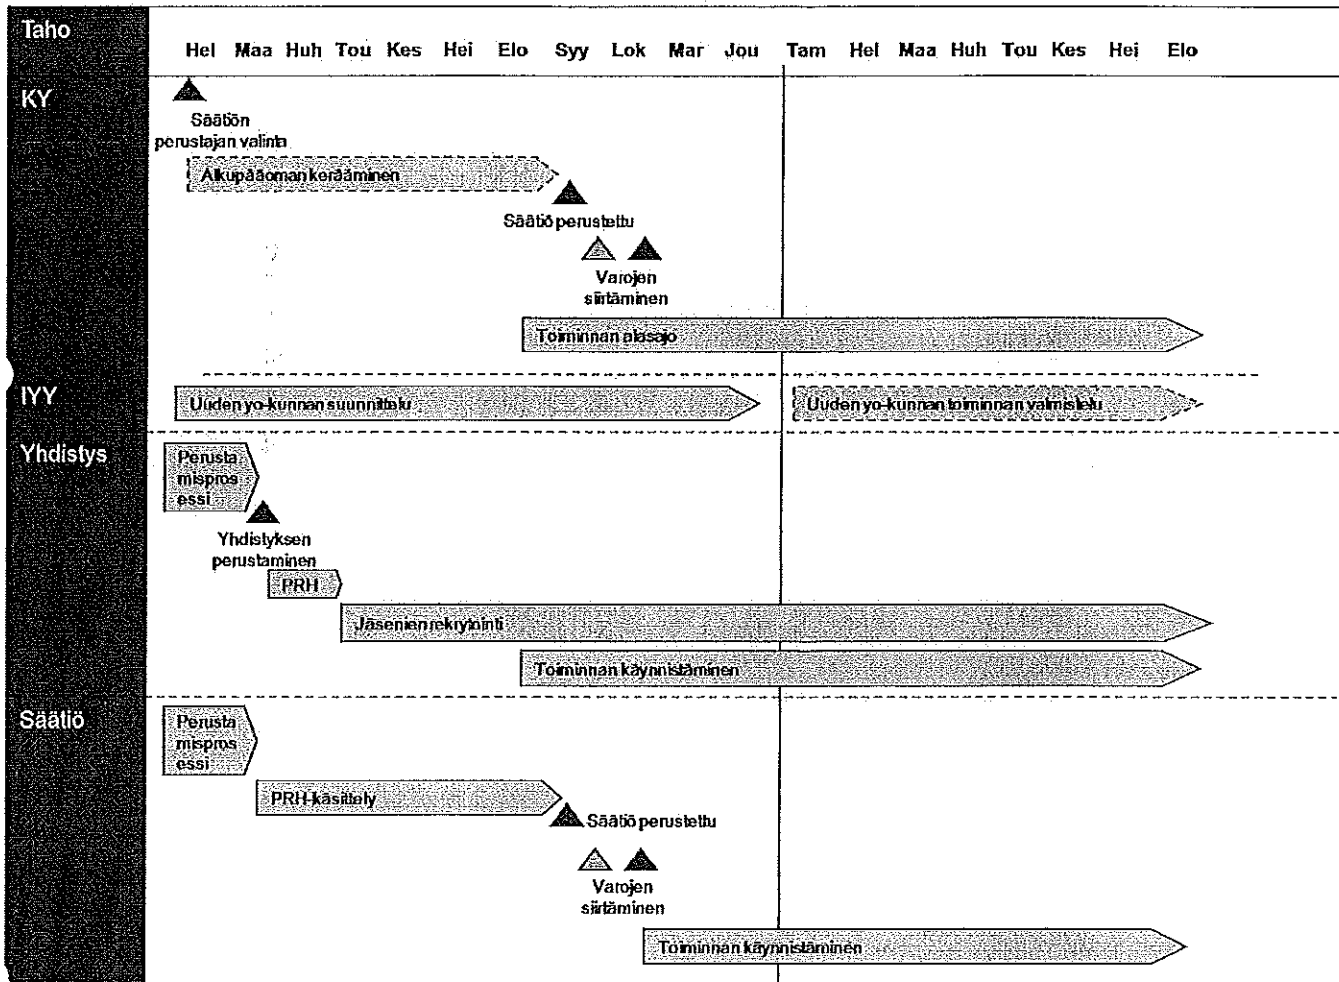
Taho

Hel Maa Huh Tou Kes Hei Elo Syy Lok Mar Jou Tam Hel Maa Huh Tou Kes Hei Elo

KY

Säätiön perustajan valinta

Alkupääoman kerääminen

Säätiö perustettu

Varojen siirtäminen

Toiminnan alasajo

IYY

Uuden yo-kunnan suunnittelu

Uuden yo-kunnan toiminnan valmistelu

Yhdistys

Perustamisprosessi

Yhdistyksen perustaminen

PRH

Jäsenien rekrytointi

Toiminnan käynnistäminen

Säätiö

Perustamisprosessi

PRH-käsittely

Säätiö perustettu

Varojen siirtäminen

Toiminnan käynnistäminen